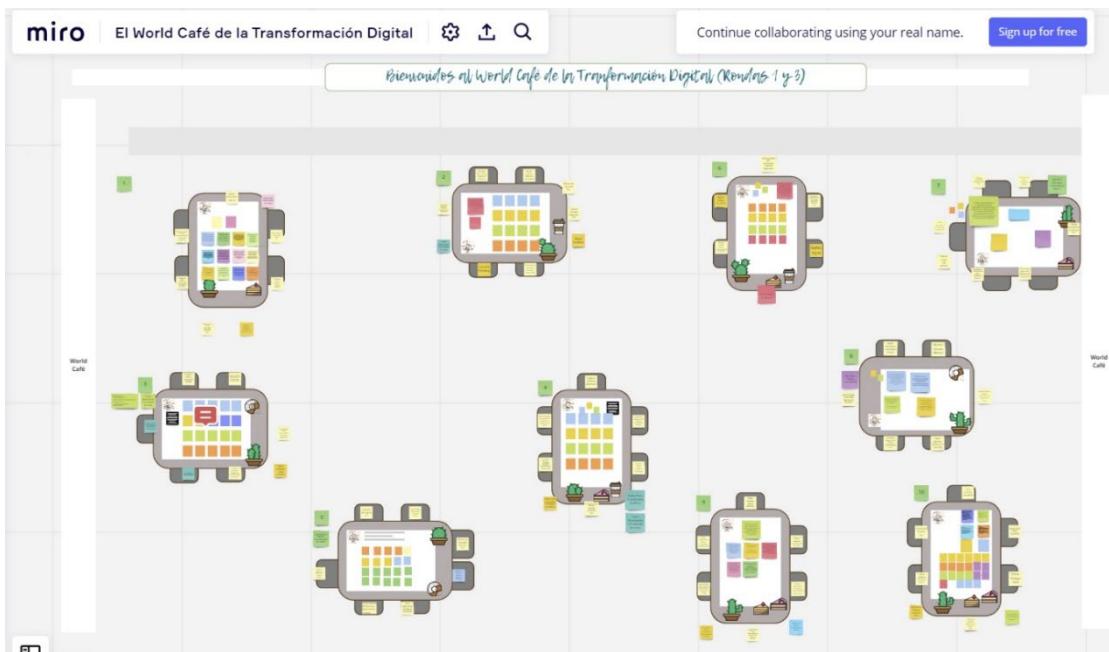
miro El World Café de la Transformación Digital

Continue collaborating using your real name. Sign up for free

Bienvenidos al World Café de la Transformación Digital (Rondas 1 y 3)

World Café

World Café